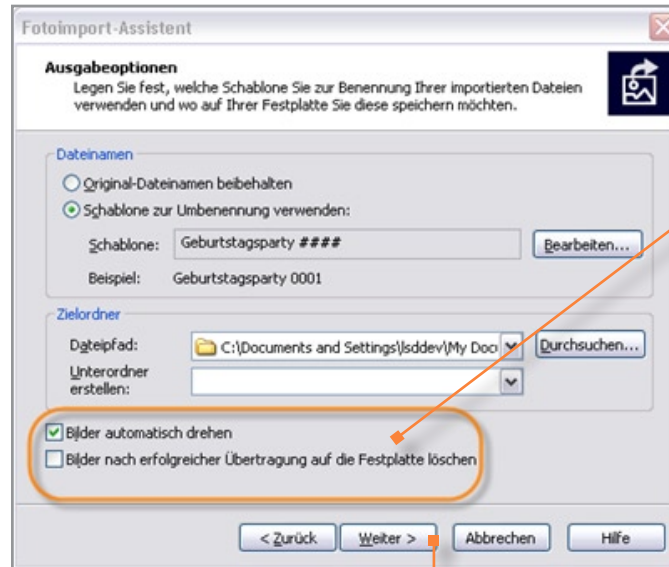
Fotoimport-Assistent

Ausgabeoptionen
Legen Sie fest, welche Schablone Sie zur Benennung Ihrer importierten Dateien verwenden und wo auf Ihrer Festplatte Sie diese speichern möchten.

Dateinamen
Original-Dateinamen beibehalten
Schablone zur Umbenennung verwenden:
Schablone: Geburtstagsparty ####
Bearbeiten...
Beispiel: Geburtstagsparty 0001

Zielordner
Dateipfad: C:\Documents and Settings\lsddev\My Doc
Durchsuchen...
Unterordner erstellen:

Bilder automatisch drehen
Bilder nach erfolgreicher Übertragung auf die Festplatte löschen

< Zurück
Weiter >
Abbrechen
Hilfe